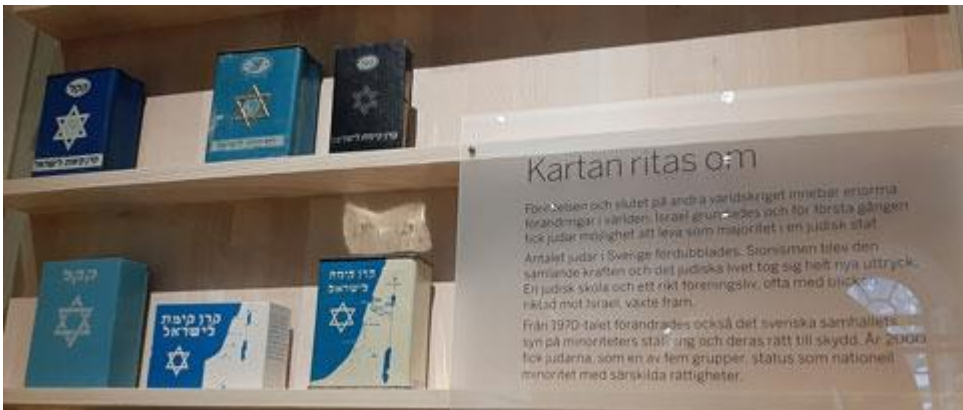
קקל

קרן קימת לישראל

קקל

קרן קימת לישראל

קקל

קרן קימת לישראל

קרן קימת לישראל

Kartan ritas om

Förintelsen och slutet på andra världskriget innebar enorma förändringar i världen. Israel grundades och för första gången fick judar möjlighet att leva som majoritet i en judisk stat.

Antalet judar i Sverige fördubblades. Sionismen blev den samlande kraften och det judiska livet tog sig helt nya uttryck. En judisk skola och ett rikt föreningsliv, ofta med blicken riktad mot Israel, växte fram.

Från 1970-talet förändrades också det svenska samhällets syn på minoriteters ställ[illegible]ng och deras rätt till skydd. År 2000 fick judarna, som en av fem grupper, status som nationell minoritet med särskilda rättigheter.